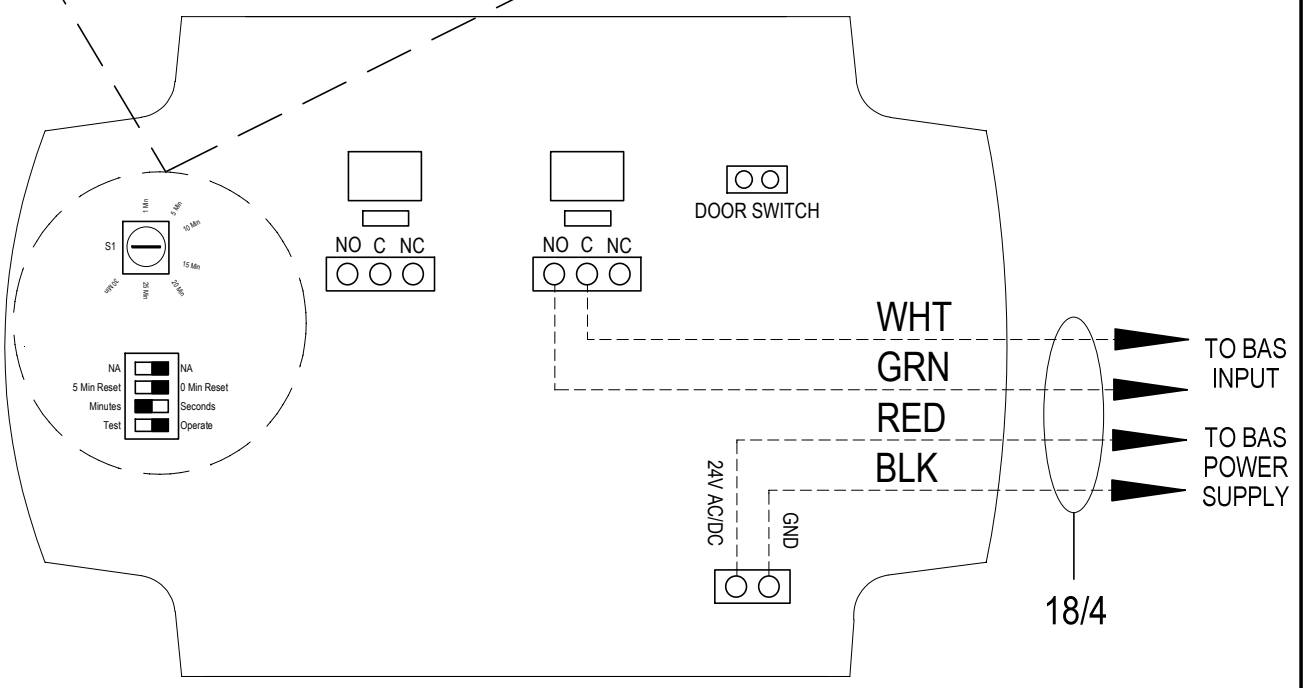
1 Min
5 Min
10 Min
15 Min
20 Min
25 Min
30 Min
S1

NA NA
5 Min Reset 0 Min Reset
Minutes Seconds
Test Operate

NO C NC

NO C NC

DOOR SWITCH

WHT
GRN
RED
BLK

TO BAS INPUT

TO BAS POWER SUPPLY

24V AC/DC
GND

18/4